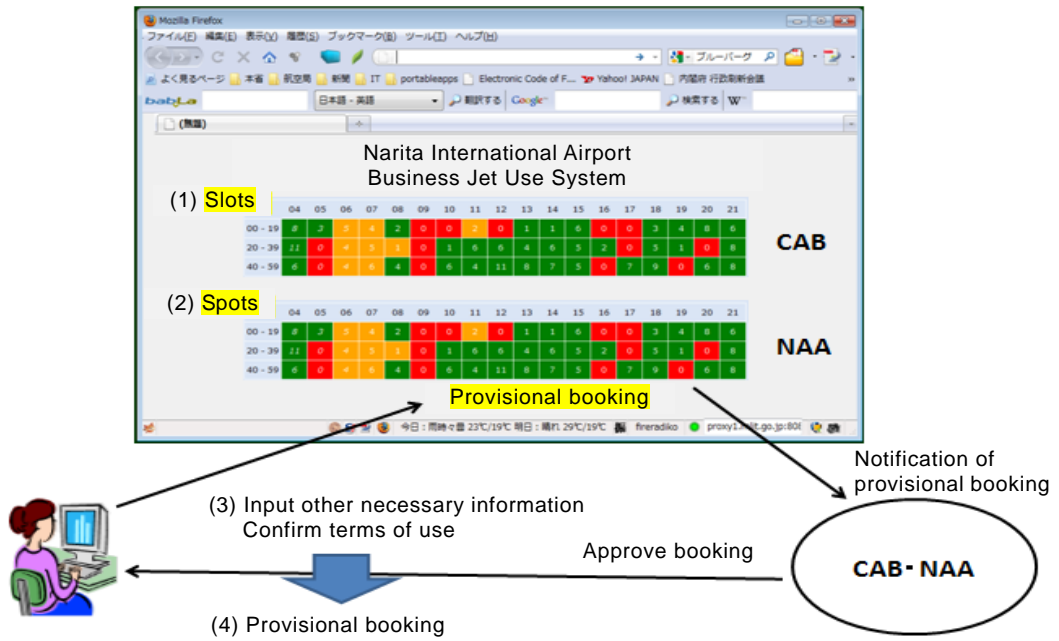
Mozilla Firefox

ファイル(F) 編集(E) 表示(V) 履歴(S) ブックマーク(B) ツール(T) ヘルプ(H)

ブルーバーク

よく見るページ 本省 航空局 新聞 IT portableapps Electronic Code of F... Yahoo! JAPAN 内閣府 行政刷新会議

babLa 日本語 - 英語 翻訳する Google 検索する

(無題)

Narita International Airport
Business Jet Use System

(1) Slots

| | 04 | 05 | 06 | 07 | 08 | 09 | 10 | 11 | 12 | 13 | 14 | 15 | 16 | 17 | 18 | 19 | 20 | 21 |
|---|---|---|---|---|---|---|---|---|---|---|---|---|---|---|---|---|---|---|
| 00 - 19 | 8 | 3 | 3 | 4 | 2 | 0 | 0 | 2 | 0 | 1 | 1 | 6 | 0 | 0 | 3 | 4 | 8 | 6 |
| 20 - 39 | 11 | 0 | 4 | 5 | 1 | 0 | 1 | 6 | 6 | 4 | 6 | 5 | 2 | 0 | 5 | 1 | 0 | 8 |
| 40 - 59 | 6 | 0 | 4 | 6 | 4 | 0 | 6 | 4 | 11 | 8 | 7 | 5 | 0 | 7 | 9 | 0 | 6 | 8 |

CAB

(2) Spots

| | 04 | 05 | 06 | 07 | 08 | 09 | 10 | 11 | 12 | 13 | 14 | 15 | 16 | 17 | 18 | 19 | 20 | 21 |
|---|---|---|---|---|---|---|---|---|---|---|---|---|---|---|---|---|---|---|
| 00 - 19 | 8 | 3 | 3 | 4 | 2 | 0 | 0 | 2 | 0 | 1 | 1 | 6 | 0 | 0 | 3 | 4 | 8 | 6 |
| 20 - 39 | 11 | 0 | 4 | 5 | 1 | 0 | 1 | 6 | 6 | 4 | 6 | 5 | 2 | 0 | 5 | 1 | 0 | 8 |
| 40 - 59 | 6 | 0 | 4 | 6 | 4 | 0 | 6 | 4 | 11 | 8 | 7 | 5 | 0 | 7 | 9 | 0 | 6 | 8 |

NAA

Provisional booking

今日：時々曇 23℃/19℃ 明日：晴れ 29℃/19℃ fireradiko proxy1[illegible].go.jp:80

Notification of provisional booking

(3) Input other necessary information
Confirm terms of use

Approve booking

CAB・NAA

(4) Provisional booking